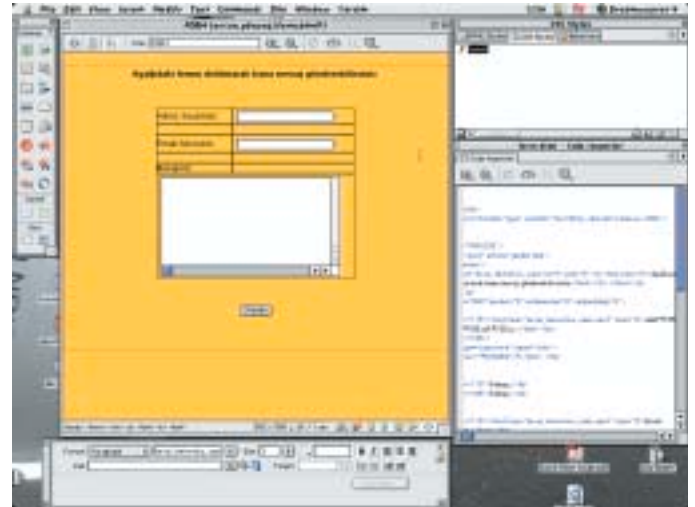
File Edit View Insert Modify Text Commands Site Window Help

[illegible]

Aşağıdaki forma doldurarak bana mesaj gönderebilirsiniz:

| Adınız Soyadınız: | |
|---|---|
| Email Adresiniz: | |
| Mesajınız: | |

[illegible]

CSS Styles

Code Inspector

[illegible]